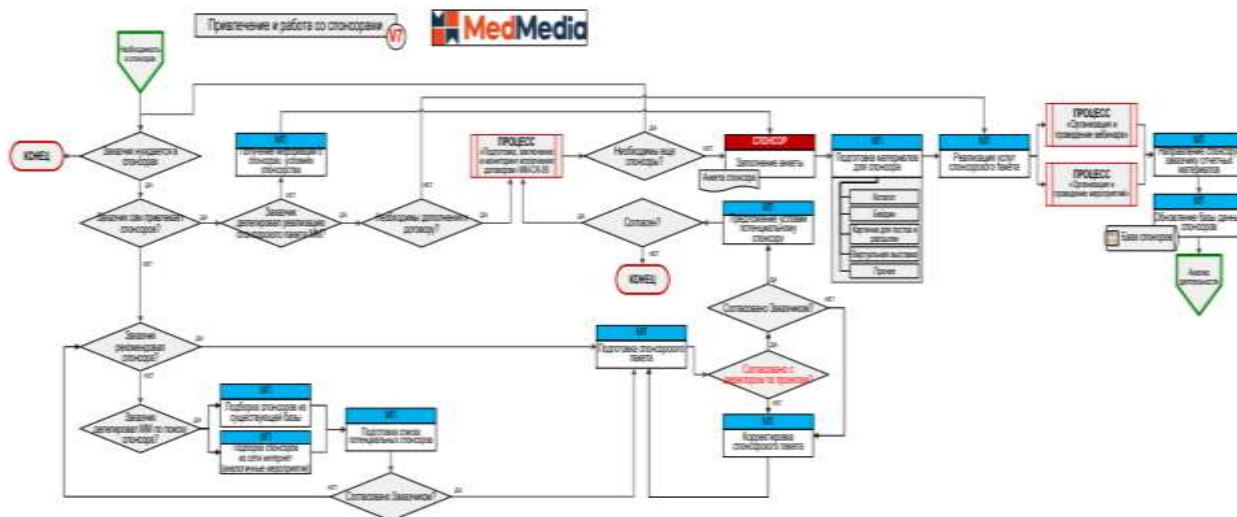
Привлечение и работа со спонсорами V7

MedMedia

Необходимость в спонсорах

КОНЕЦ

Заказчик нуждается в спонсорах

ДА

Заказчик сам привлекает спонсоров?

НЕТ

МП

Получение информации о спонсорах, условиях спонсорства

Заказчик делегировал реализацию спонсорского пакета ММ?

ДА

НЕТ

Необходимо дополнение к договору?

ДА

НЕТ

ПРОЦЕСС

«Подготовка, заключение и мониторинг исполнения договоров MMCR-B»

Необходимы еще спонсоры?

ДА

НЕТ

СПОНСОР

Заполнение анкеты

Анкета спонсора

Согласен?

КОНЕЦ

МП

Предложение условий потенциальному спонсору

Согласовано Заказчиком?

НЕТ

Согласовано с директором по проектам?

НЕТ

МП

Корректировка спонсорского пакета

МП

Подготовка спонсорского пакета

Заказчик рекомендовал спонсоров?

ДА

НЕТ

Заказчик делегировал ММ по поиску спонсоров?

МП

Подборка спонсоров из существующей базы

МП

Подборка спонсоров из сети интернет (аналогичные мероприятия)

МП

Подготовка списка потенциальных спонсоров

Согласовано Заказчиком?

НЕТ

ДА

МП

Подготовка материалов для спонсоров

Логотип

Баннер

Карточки для постов и рассылки

Виртуальная выставка

Прочее

МП

Реализация услуг спонсорского пакета

ПРОЦЕСС

«Организация и проведение вебинаров»

ПРОЦЕСС

«Организация и проведение мероприятий»

МП

Направление спонсору/заказчику отчетных материалов

МП

Обновление базы данных спонсоров

База спонсоров

Анализ деятельности